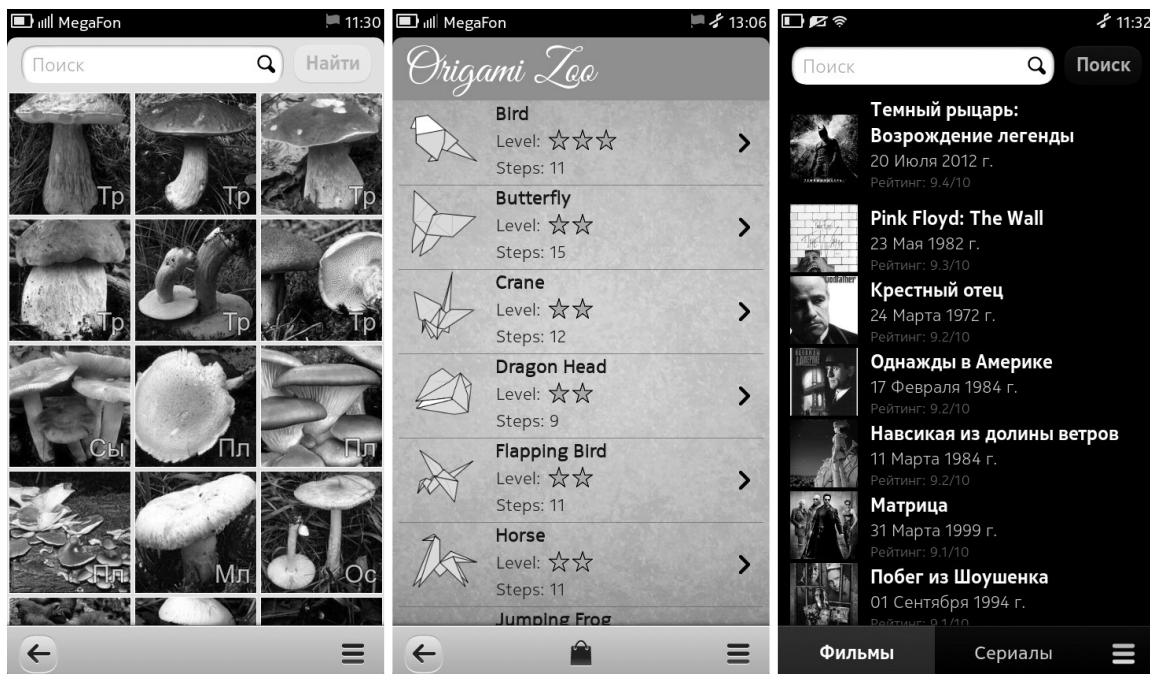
MegaFon 11:30

Поиск

Найти

Тр
Тр
Тр
Тр
Тр
Тр
Сы
Пл
Пл
Пл
Мл
Ос

MegaFon 13:06

Origami Zoo

Bird
Level: ☆☆☆
Steps: 11

Butterfly
Level: ☆☆
Steps: 15

Crane
Level: ☆☆
Steps: 12

Dragon Head
Level: ☆☆
Steps: 9

Flapping Bird
Level: ☆☆
Steps: 11

Horse
Level: ☆☆
Steps: 11

Jumping Frog

11:32

Поиск

Поиск

Темный рыцарь: Возрождение легенды
20 Июля 2012 г.
Рейтинг: 9.4/10

Pink Floyd: The Wall
23 Мая 1982 г.
Рейтинг: 9.3/10

Крестный отец
24 Марта 1972 г.
Рейтинг: 9.2/10

Однажды в Америке
17 Февраля 1984 г.
Рейтинг: 9.2/10

Навсикая из долины ветров
11 Марта 1984 г.
Рейтинг: 9.2/10

Матрица
31 Марта 1999 г.
Рейтинг: 9.1/10

Побег из Шоушенка
01 Сентября 1994 г.
Рейтинг: 9.1/10

Фильмы

Сериалы